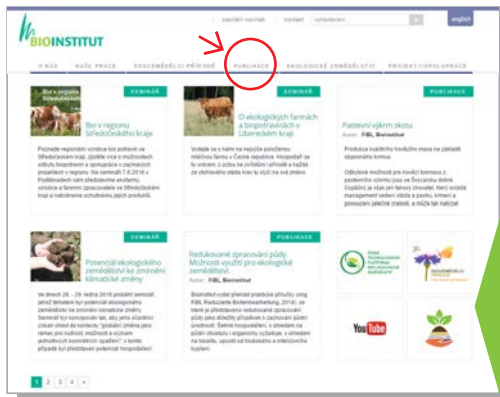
zasílání novinek | kontakt | vyhledávání | english

BIOINSTITUT

O NÁS | NAŠE PRÁCE | ZEMĚDĚLCI PŘÍMO | PUBLIKACE | EKOLOGICKÉ ZEMĚDĚLSTVÍ | PROJEKTY SPOLUPRÁCE

SEMINÁŘ
Bio v regionu Středočeského kraje
Bio v regionu Středočeského kraje
Poznejte regionální výrobce bio potravin ve Středočeském kraji. Zjistěte více o možnostech odbytu biopotravin a spolupráce v zajímavých projektech v regionu. Na semináři 7.6.2016 v Podlibradech vám představíme ekofarmy, výrobce a farmáře zpracovatele ve Středočeském kraji a nakonec se zúčastníte jejich produktů.

SEMINÁŘ
O ekologických farmách a biopotravinách v Libereckém kraji
Vydejte se s námi na nejvíce položenou mléčnou farmu v České republice. Hospodaří se tu votravem, o úzkou na zvířatech i přírodě a taktéž za obchodního zboží krav, ty svůj okolí žije.

PUBLIKACE
Pastevní výkrm skotu
Autor: FiBL Bioinstitut
Produkce kvalitního hovězího masa na základě objemného krmiva.
Odbytové možnosti pro hovězí biomaso z pastevního výkrmu jsou ve Švýcarsku dobré. Úspěšní je však jen farmy chovají. Není snadná management vedení stáda a pastvy, krmení a posouzení jatečné zralosti, a může tak naučit.

SEMINÁŘ
Potenciál ekologického zemědělství ke zmírnění klimatické změny
Ve dnech 24. - 29. ledna 2016 proběhl seminář jehož tématem byl potenciál ekologického zemědělství ke zmírnění klimatické změny. Seminář byl koncipován tak, aby jeho účastníci získali vhled do kontextu "globální změny jako rámce pro rozhodování, možnosti a schopnosti zemědělců". A tento případ byl představen potenciál hospodaření

PUBLIKACE
Redukované zpracování půdy. Možnosti využití pro ekologické zemědělství.
Autor: FiBL Bioinstitut
Bioinstitut vydal překlad praktické příručky FiBL Reduzierte Bodenbearbeitung, 2014, ve které je představena redukované zpracování půdy jako dobrého přístup k zachování půdní úrodnosti. Šetrné hospodaření, s ohledem na půdní strukturu i organismy, a zároveň úspěšné při tvorbě zejména při hospodaření.

YouTube

1 2 3 4 »